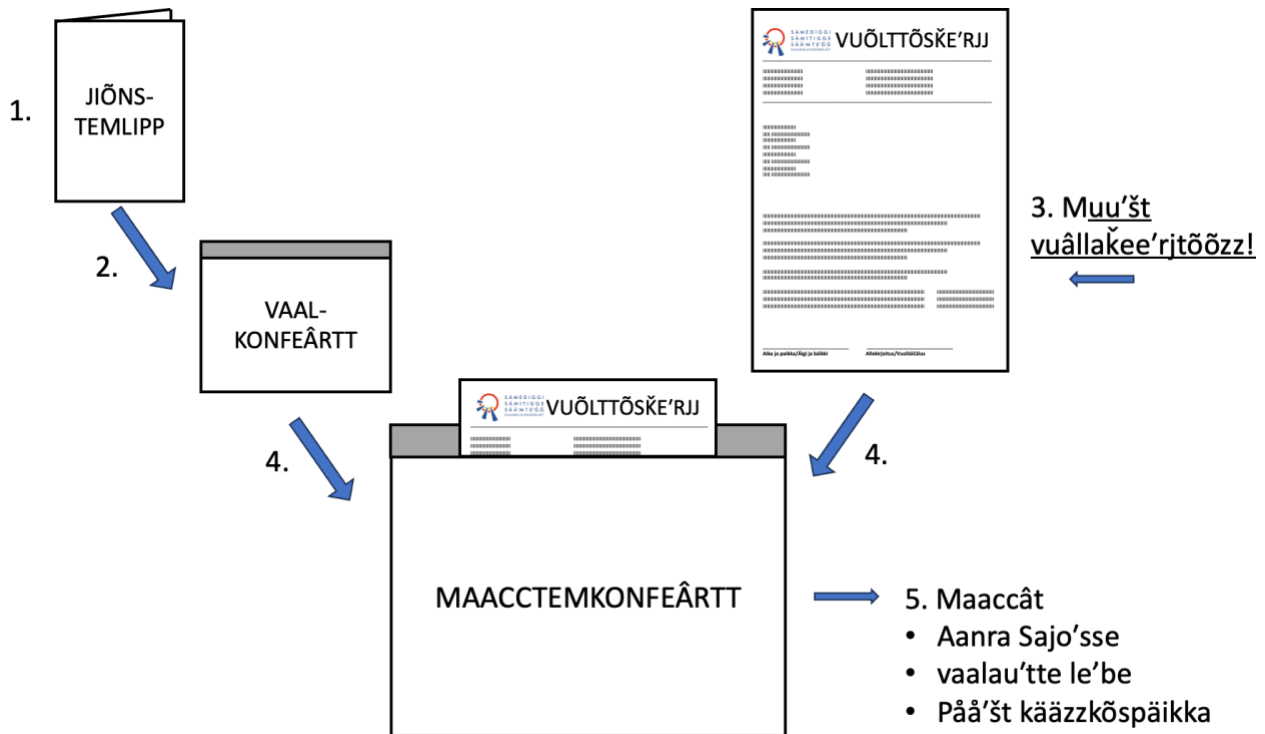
1.

JIÕNS-TEMLIPP

2.

VAAL-KONFEÂRTT

SÁMEDIGGI SÄMITIGGE SÄÄ'MTE'GG

VUÕLTTÕSǨE'RJJ

Aika ja paikka/Äigi ja báiki

Allekirjoitus/Vuolláičála

3. Muu'št vuâllaǩee'rjtõõzz!

4.

SÁMEDIGGI SÄMITIGGE SÄÄ'MTE'GG

VUÕLTTÕSǨE'RJJ

4.

MAACCTEMKONFEÂRTT

5. Maaccât
• Aanra Sajo'sse
• vaalau'tte le'be
• Pååʹšt käazzkõspäikka